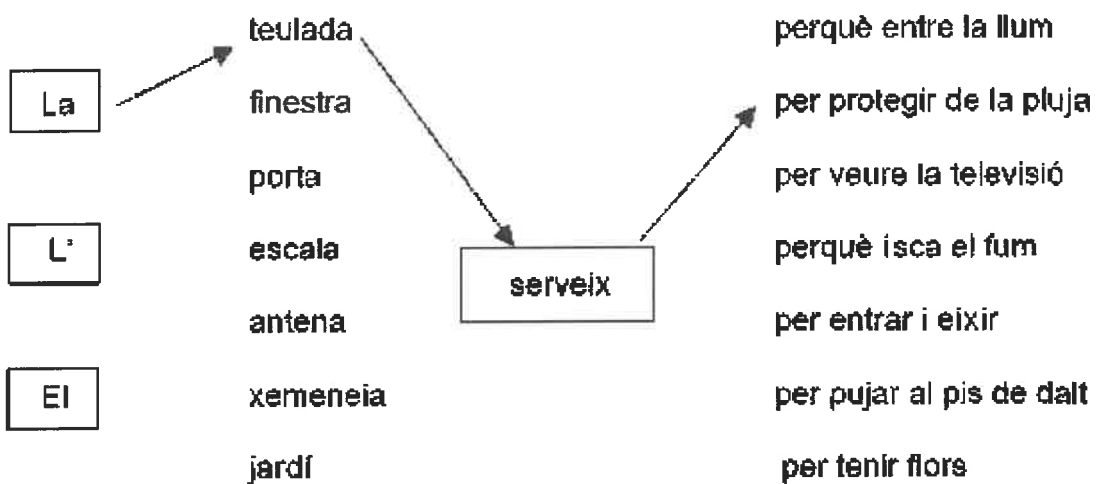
La

L'

El

teulada

finestra

porta

escala

antena

xemeneia

jardí

serveix

perquè entre la llum

per protegir de la pluja

per veure la televisió

perquè isca el fum

per entrar i eixir

per pujar al pis de dalt

per tenir flors